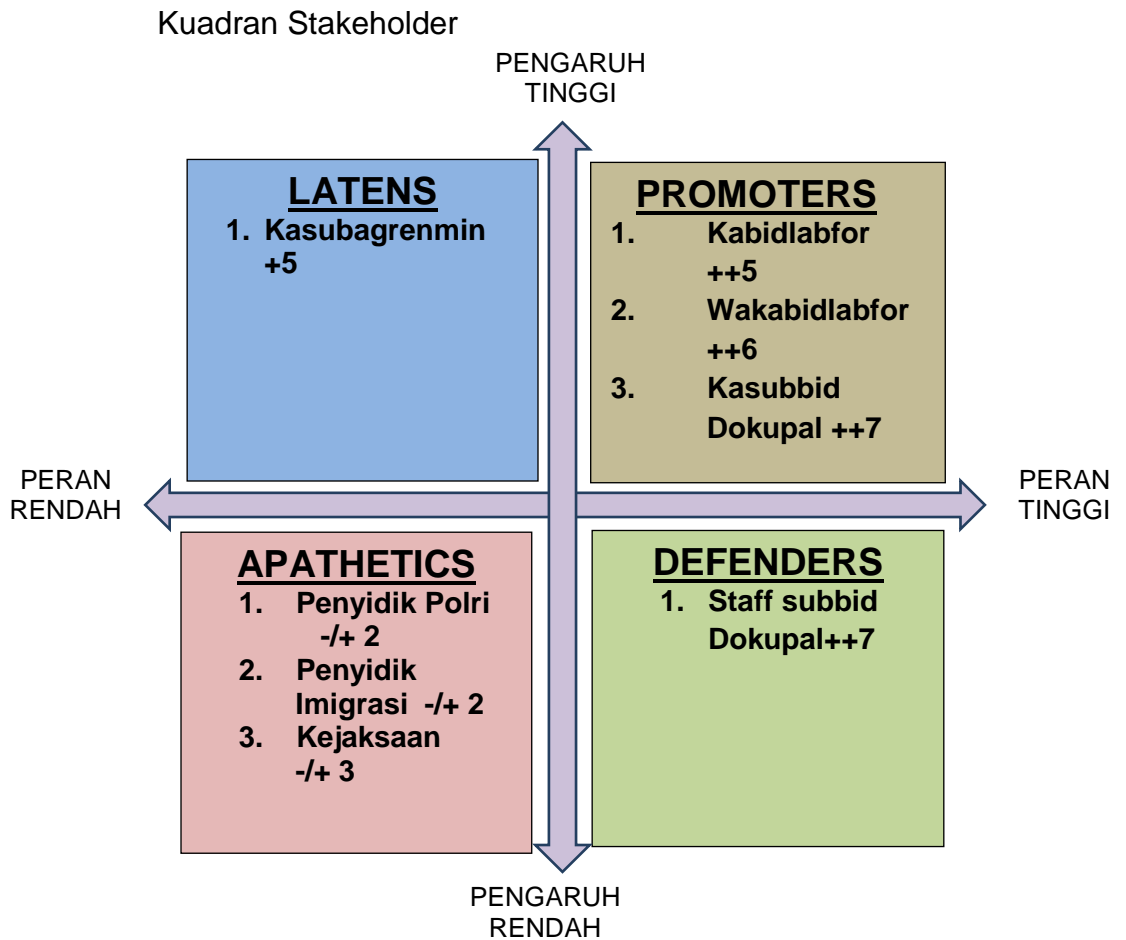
Kuadran Stakeholder

PENGARUH TINGGI

LATENS
1. Kasubagrenmin +5

PROMOTERS
1. Kabidlabfor ++5
2. Wakabidlabfor ++6
3. Kasubbid Dokupal ++7

PERAN RENDAH

PERAN TINGGI

APATHETICS
1. Penyidik Polri -/+ 2
2. Penyidik Imigrasi -/+ 2
3. Kejaksaan -/+ 3

DEFENDERS
1. Staff subbid Dokupal++7

PENGARUH RENDAH